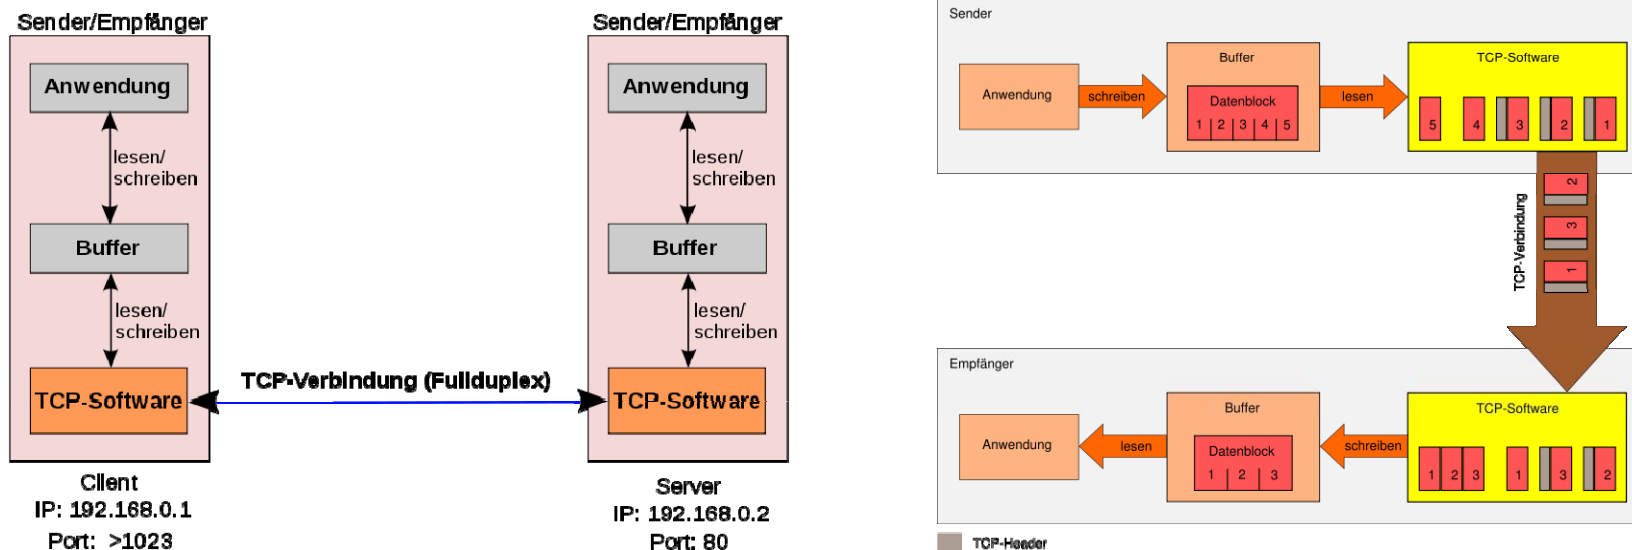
Sender/Empfänger

Anwendung

lesen/ schreiben

Buffer

lesen/ schreiben

TCP-Software

Client
IP: 192.168.0.1
Port: >1023

TCP-Verbindung (Fullduplex)

Sender/Empfänger

Anwendung

lesen/ schreiben

Buffer

lesen/ schreiben

TCP-Software

Server
IP: 192.168.0.2
Port: 80

Sender

Anwendung

schreiben

Buffer

Datenblock

1 2 3 4 5

lesen

TCP-Software

5 4 3 2 1

TCP-Verbindung

2 3 1

Empfänger

Anwendung

lesen

Buffer

Datenblock

1 2 3

schreiben

TCP-Software

1 2 3 1 3 2

TCP-Header